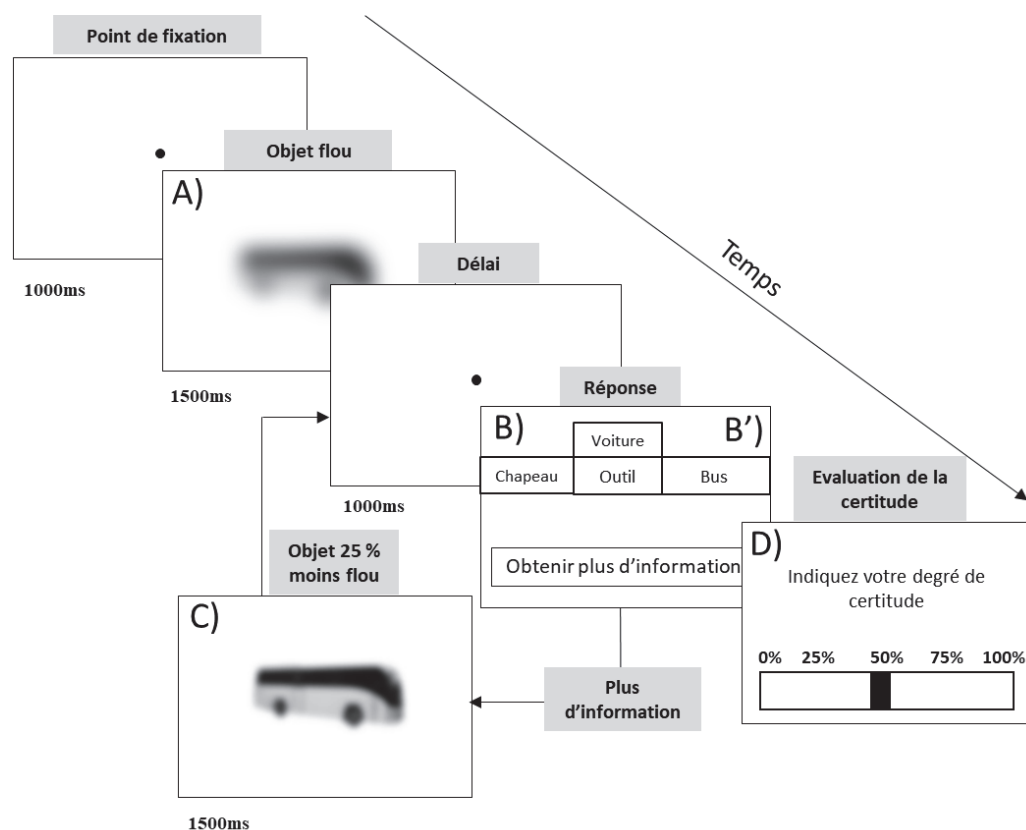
Point de fixation

1000ms

Objet flou

A)

1500ms

Délai

1000ms

Temps

Réponse

B)

B')

Voiture

Chapeau

Outil

Bus

Obtenir plus d'information

Evaluation de la certitude

D)

Indiquez votre degré de certitude

0%

25%

50%

75%

100%

Objet 25 % moins flou

C)

1500ms

Plus d'information